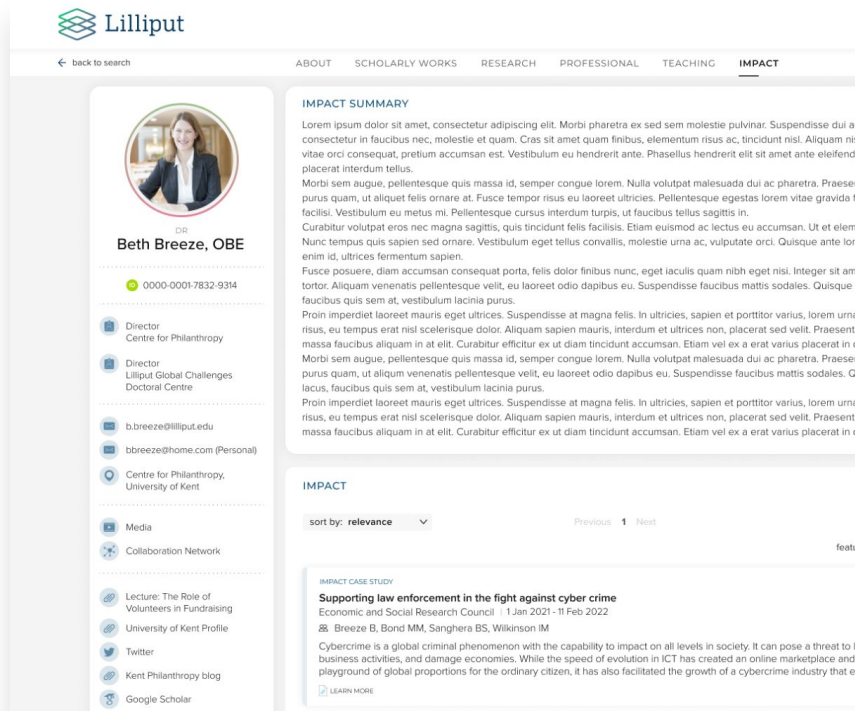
Lilliput

← back to search

ABOUT SCHOLARLY WORKS RESEARCH PROFESSIONAL TEACHING IMPACT

DR
Beth Breeze, OBE

0000-0001-7832-9314

Director
Centre for Philanthropy

Director
Lilliput Global Challenges Doctoral Centre

b.breeze@lilliput.edu

bbreeze@home.com (Personal)

Centre for Philanthropy, University of Kent

Media

Collaboration Network

Lecture: The Role of Volunteers in Fundraising

University of Kent Profile

Twitter

Kent Philanthropy blog

Google Scholar

IMPACT SUMMARY

Lorem ipsum dolor sit amet, consectetur adipiscing elit. Morbi pharetra ex sed sem molestie pulvinar. Suspendisse dui a consectetur in faucibus nec, molestie et quam. Cras sit amet quam finibus, elementum risus ac, tincidunt nisl. Aliquam ni vitae orci consequat, pretium accumsan est. Vestibulum eu hendrerit ante. Phasellus hendrerit elit sit amet ante eleifend placerat interdum tellus.
Morbi sem augue, pellentesque quis massa id, semper congue lorem. Nulla volutpat malesuada dui ac pharetra. Praese purus quam, ut aliquet felis ornare at. Fusce tempor risus eu laoreet ultricies. Pellentesque egestas lorem vitae gravida facilisi. Vestibulum eu metus mi. Pellentesque cursus interdum turpis, ut faucibus tellus sagittis in.
Curabitur volutpat eros nec magna sagittis, quis tincidunt felis facilisis. Etiam euismod ac lectus eu accumsan. Ut et elem Nunc tempus quis sapien sed ornare. Vestibulum eget tellus convallis, molestie urna ac, vulputate orci. Quisque ante lor enim id, ultrices fermentum sapien.
Fusce posuere, diam accumsan consequat porta, felis dolor finibus nunc, eget iaculis quam nibh eget nisi. Integer sit am tortor. Aliquam venenatis pellentesque velit, eu laoreet odio dapibus eu. Suspendisse faucibus mattis sodales. Quisque faucibus quis sem at, vestibulum lacinia purus.
Proin imperdiet laoreet mauris eget ultrices. Suspendisse at magna felis. In ultricies, sapien et porttitor varius, lorem urn risus, eu tempus erat nisl scelerisque dolor. Aliquam sapien mauris, interdum et ultrices non, placerat sed velit. Praesent massa faucibus aliquam in at elit. Curabitur efficitur ex ut diam tincidunt accumsan. Etiam vel ex a erat varius placerat in
Morbi sem augue, pellentesque quis massa id, semper congue lorem. Nulla volutpat malesuada dui ac pharetra. Praese purus quam, ut aliquam venenatis pellentesque velit, eu laoreet odio dapibus eu. Suspendisse faucibus mattis sodales. Q lacus, faucibus quis sem at, vestibulum lacinia purus.
Proin imperdiet laoreet mauris eget ultrices. Suspendisse at magna felis. In ultricies, sapien et porttitor varius, lorem urn risus, eu tempus erat nisl scelerisque dolor. Aliquam sapien mauris, interdum et ultrices non, placerat sed velit. Praesent massa faucibus aliquam in at elit. Curabitur efficitur ex ut diam tincidunt accumsan. Etiam vel ex a erat varius placerat in

IMPACT

sort by: relevance

Previous 1 Next

featu

IMPACT CASE STUDY
Supporting law enforcement in the fight against cyber crime
Economic and Social Research Council | 1 Jan 2021 - 11 Feb 2022
Breeze B, Bond MM, Sanghera BS, Wilkinson IM
Cybercrime is a global criminal phenomenon with the capability to impact on all levels in society. It can pose a threat to business activities, and damage economies. While the speed of evolution in ICT has created an online marketplace and playground of global proportions for the ordinary citizen, it has also facilitated the growth of a cybercrime industry that e
LEARN MORE